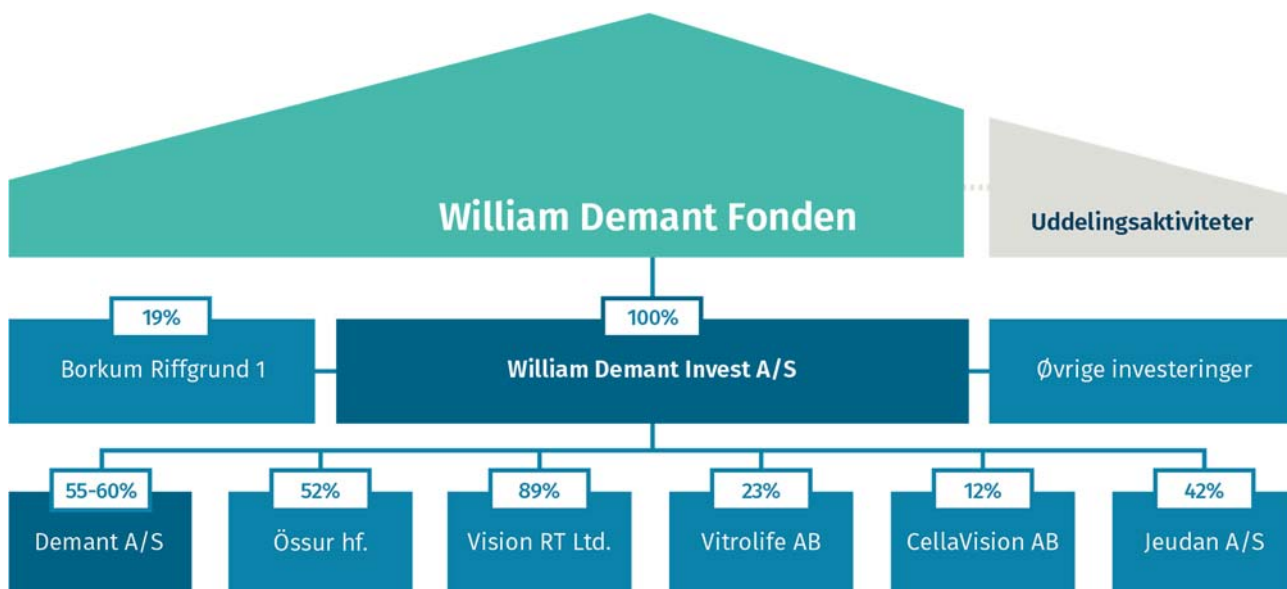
William Demant Fonden

Uddelingsaktiviteter

19%

Borkum Riffgrund 1

100%

William Demant Invest A/S

Øvrige investeringer

55-60%

Demant A/S

52%

Össur hf.

89%

Vision RT Ltd.

23%

Vitrolife AB

12%

CellaVision AB

42%

Jeudan A/S